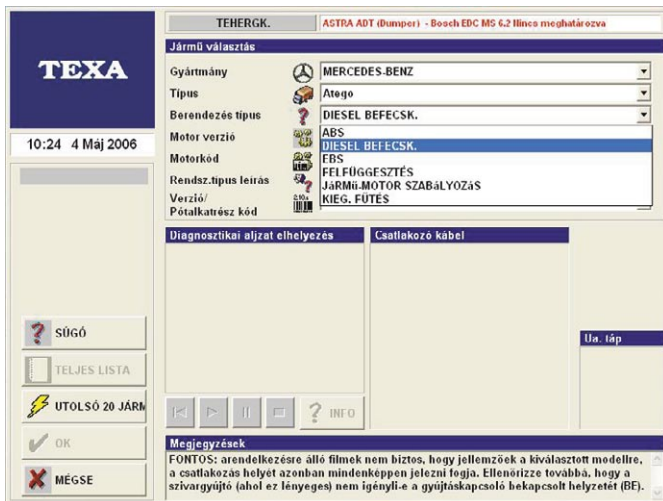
TEXA

10:24 4 Máj 2006

TEHERGK.

ASTRA ADT (Dumper) - Bosch EDC MS 6.2 Nincs meghatározva

Jármű választás

Gyártmány
MERCEDES-BENZ

Típus
Atego

Berendezés típus
DIESEL BEFECSK.

Motor verzió

Motorkód

Rendsz.típus leírás

Verzió/ Pótalkatrész kód

ABS
DIESEL BEFECSK.
EBS
FELFÜGGESZTÉS
JÁRMŰ-MOTOR SZABÁLYOZÁS
KIEG. FŰTÉS

Diagnosztikai aljzat elhelyezés

Csatlakozó kábel

Ua. táp

SÚGÓ

TELJES LISTA

UTOLSÓ 20 JÁRM

OK

MÉGSE

INFO

Megjegyzések

FONTOS: arendelkezésre álló filmek nem biztos, hogy jellemzőek a kiválasztott modellre, a csatlakozás helyét azonban mindenképpen jelezni fogja. Ellenőrizze továbbá, hogy a szivargyújtó (ahol ez lényeges) nem igényli-e a gyújtáskapcsoló bekapcsolt helyzetét (BE).